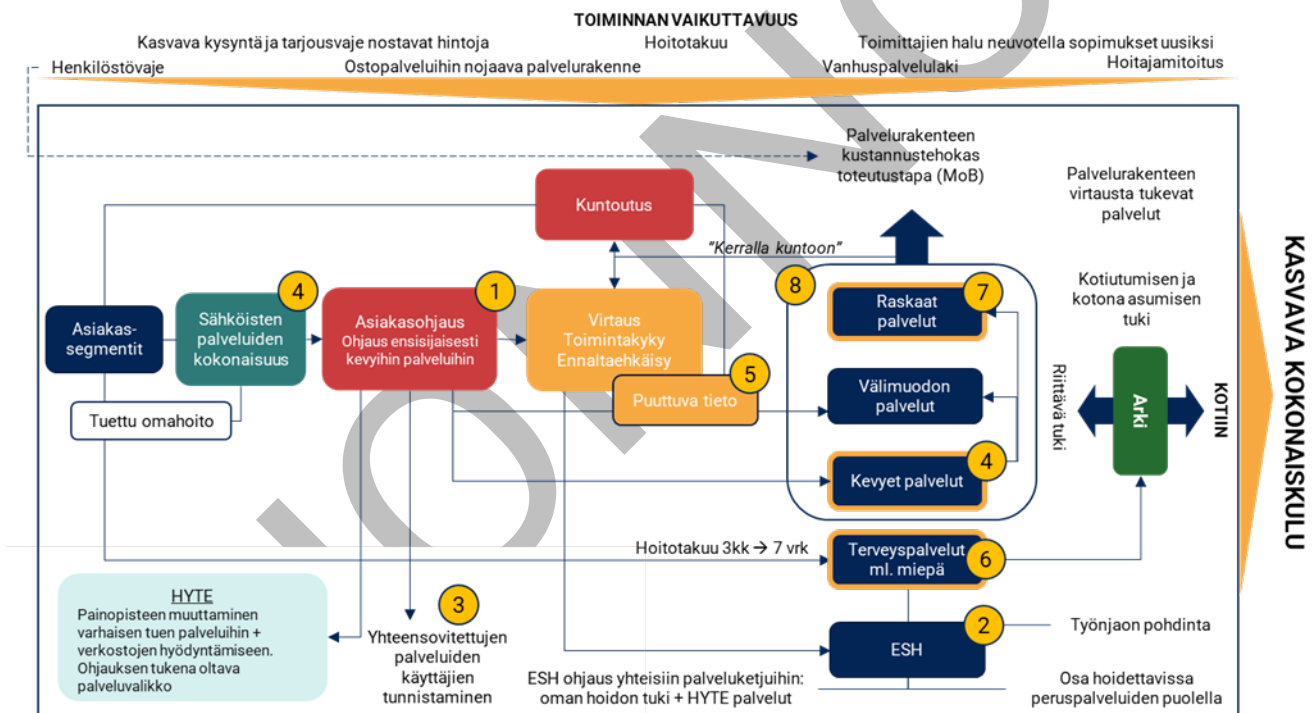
TOIMINNAN VAIKUTTAVUUS

Kasvava kysyntä ja tarjousvaje nostavat hintoja
Hoitotakuu
Toimittajien halu neuvotella sopimukset uusiksi
Henkilöstövaje
Ostopalveluihin nojaava palvelurakenne
Vanhuspalvelulaki
Hoitajamitoitus

Palvelurakenteen kustannustehokas toteutustapa (MoB)

Palvelurakenteen virtausta tukevat palvelut

Kuntoutus

"Kerralla kuntoon"

Asiakas-segmentit

4 Sähköisten palveluiden kokonaisuus

1 Asiakasohjaus Ohjaus ensisijaisesti kevyihin palveluihin

Virtaus Toimintakyky Ennaltaehkäisy

8

7 Raskaat palvelut

Kotiutumisen ja kotona asumisen tuki

5 Puuttuva tieto

Välimuodon palvelut

Riittävä tuki

Arki

KOTIIN

Tuettu omahoito

4 Kevyet palvelut

Hoitotakuu 3kk → 7 vrk

6 Terveyspalvelut ml. miepä

HYTE
Painopisteen muuttaminen varhaisen tuen palveluihin + verkostojen hyödyntämiseen. Ohjauksen tukena oltava palveluvalikko

3 Yhteensovitettujen palveluiden käyttäjien tunnistaminen

2 ESH

Työnjaon pohdinta

ESH ohjaus yhteisiin palveluketjuihin: oman hoidon tuki + HYTE palvelut

Osa hoidettavissa peruspalveluiden puolella

KASVAVA KOKONAISKULU